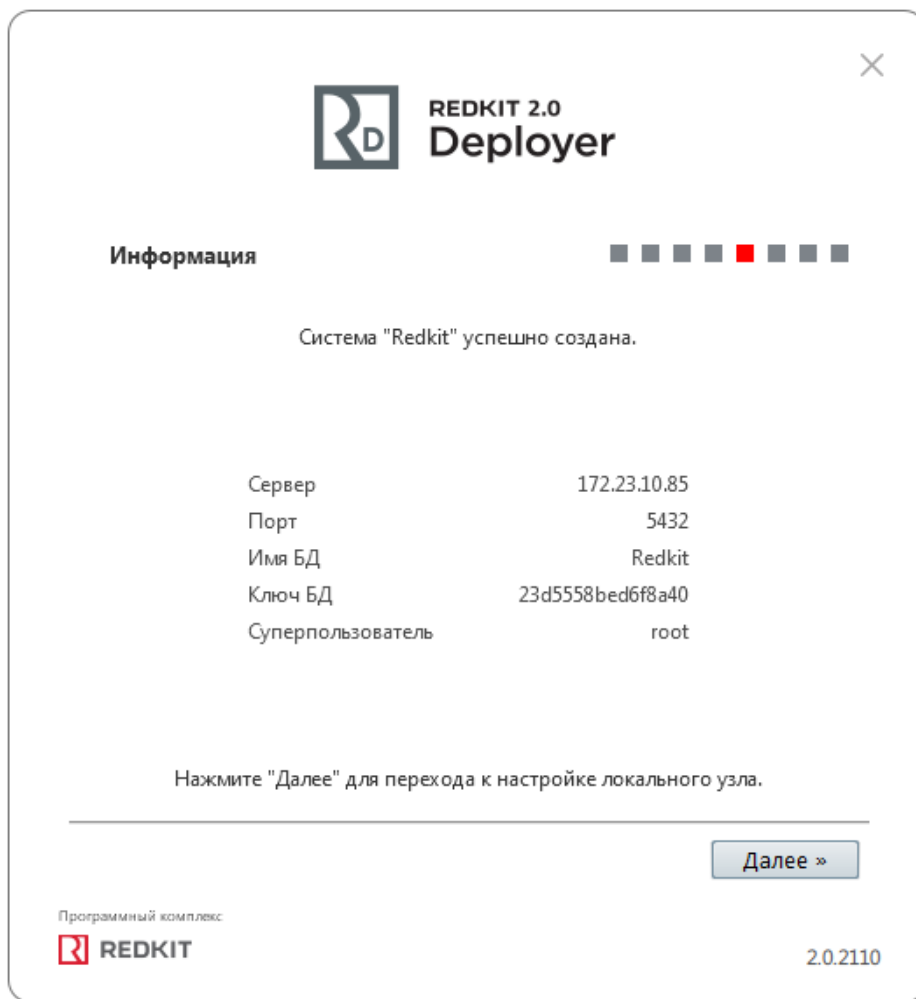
×

RD REDKIT 2.0
Deployer

Информация

Система "Redkit" успешно создана.

| | |
|---|---|
| Сервер | 172.23.10.85 |
| Порт | 5432 |
| Имя БД | Redkit |
| Ключ БД | 23d5558bed6f8a40 |
| Суперпользователь | root |

Нажмите "Далее" для перехода к настройке локального узла.

Далее »

Программный комплекс
R REDKIT

2.0.2110